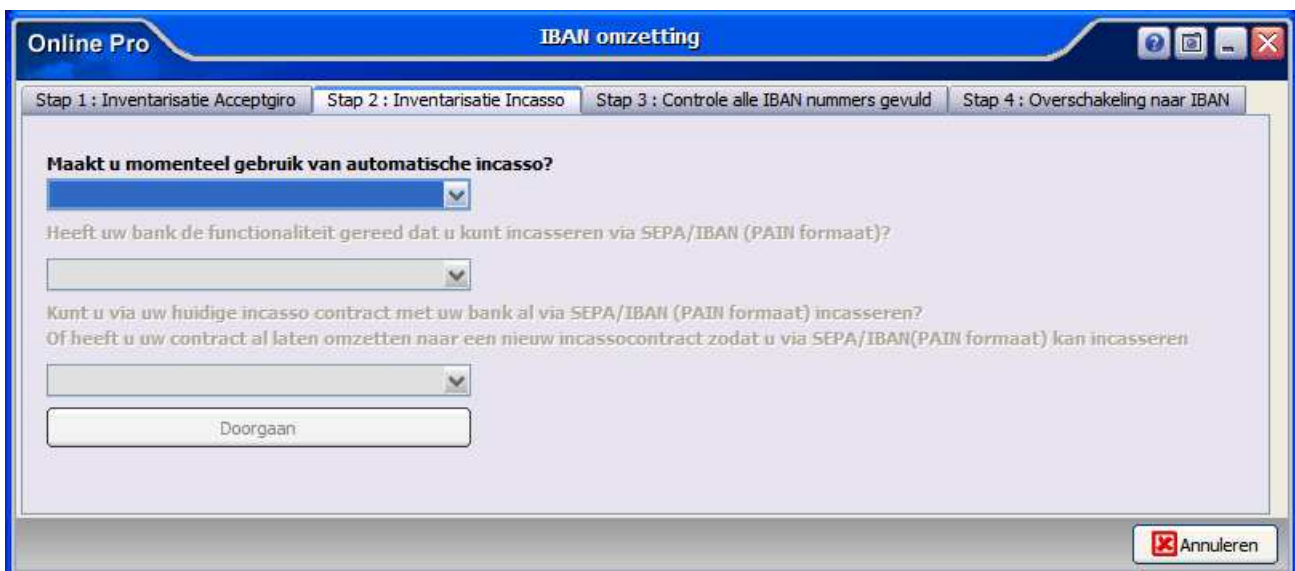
Online Pro

IBAN omzetting

Stap 1 : Inventarisatie Acceptgiro
Stap 2 : Inventarisatie Incasso
Stap 3 : Controle alle IBAN nummers gevuld
Stap 4 : Overschakeling naar IBAN

Maakt u momenteel gebruik van automatische incasso?

Heeft uw bank de functionaliteit gereed dat u kunt incasseren via SEPA/IBAN (PAIN formaat)?

Kunt u via uw huidige incasso contract met uw bank al via SEPA/IBAN (PAIN formaat) incasseren?
Of heeft u uw contract al laten omzetten naar een nieuw incassocontract zodat u via SEPA/IBAN(PAIN formaat) kan incasseren

Doorgaan

Annuleren